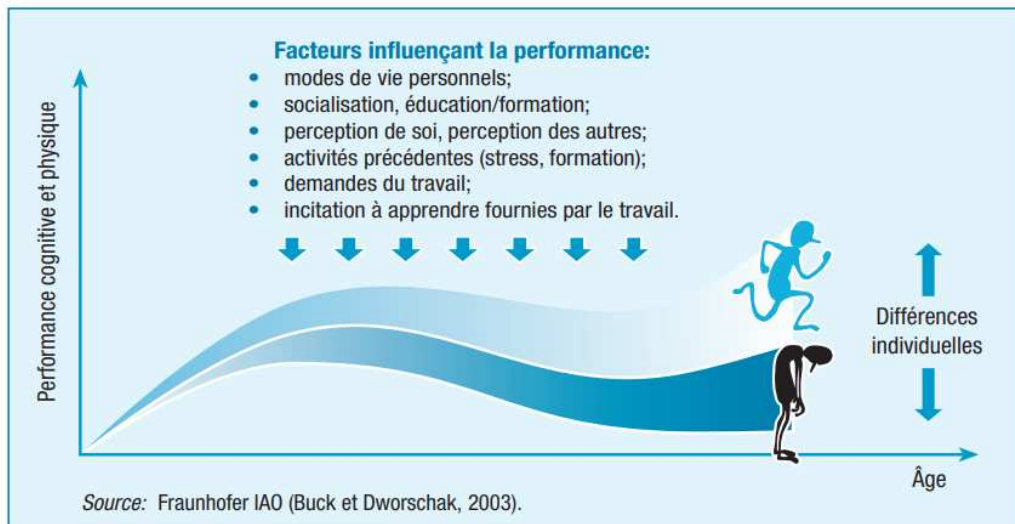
Facteurs influençant la performance:
- modes de vie personnels;
- socialisation, éducation/formation;
- perception de soi, perception des autres;
- activités précédentes (stress, formation);
- demandes du travail;
- incitation à apprendre fournies par le travail.

Performance cognitive et physique

Différences individuelles

Âge

Source: Fraunhofer IAO (Buck et Dworschak, 2003).